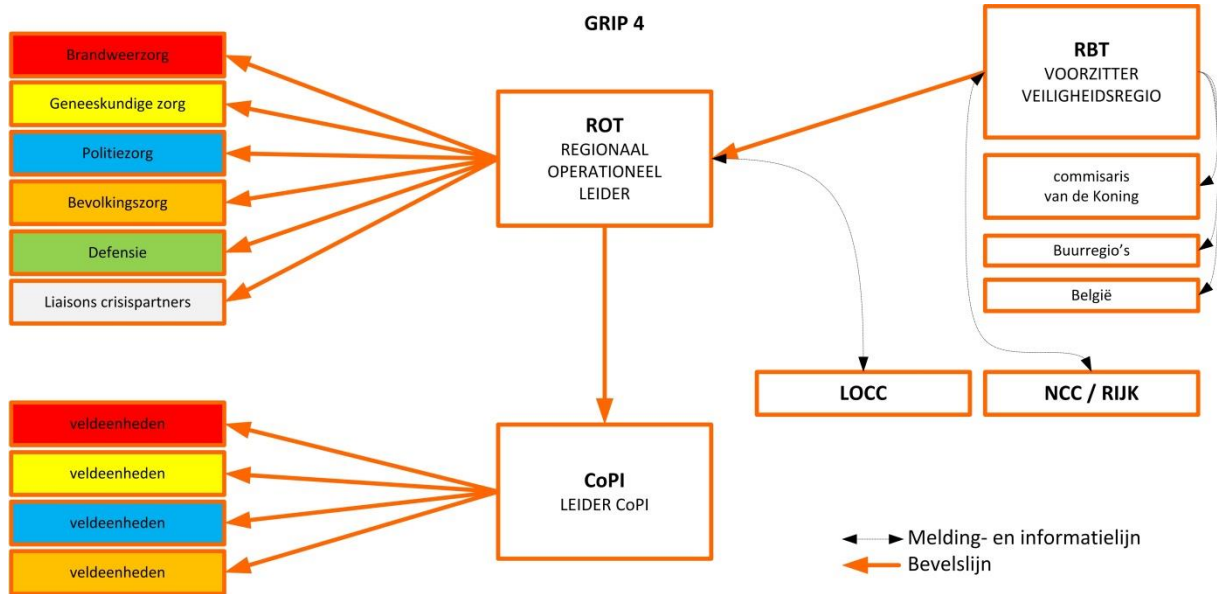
GRIP 4

Brandweerzorg

Geneeskundige zorg

Politiezorg

Bevolkingszorg

Defensie

Liaisons crisispartners

ROT
REGIONAAL
OPERATIONEEL
LEIDER

RBT
VOORZITTER
VEILIGHEIDSREGIO

commisaris
van de Koning

Buurregio's

België

LOCC

NCC / RIJK

veldeenheden

veldeenheden

veldeenheden

veldeenheden

CoPI
LEIDER CoPI

Melding- en informatielijn
Bevelslijn